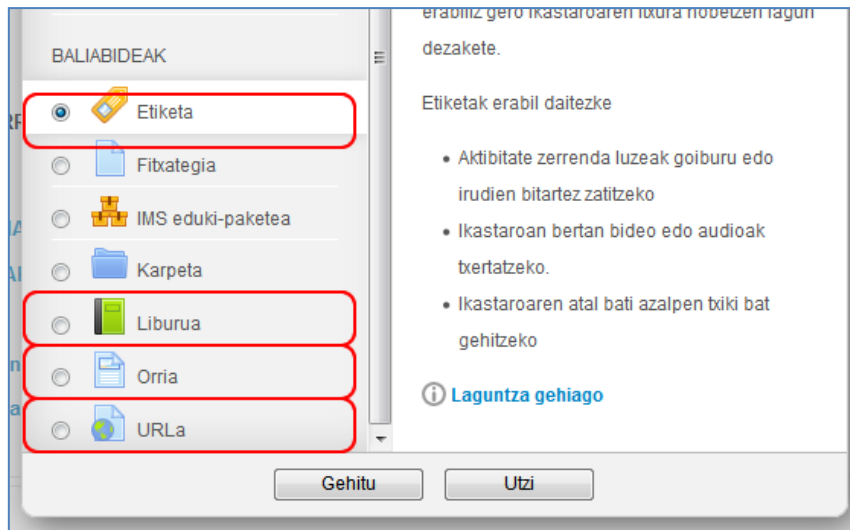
BALIABIDEAK

Etiketa

Fitxategia

IMS eduki-paketea

Karpeta

Liburua

Orria

URLa

erabiliz gero ikastaroaren itxura hobetzen lagun dezakete.

Etiketak erabil daitezke

- Aktibitate zerrenda luzeak goiburu edo irudien bitartez zatitzeko
- Ikastaroan bertan bideo edo audioak txertatzeko.
- Ikastaroaren atal bati azalpen txiki bat gehitzeko

Laguntza gehiago

Gehitu

Utzi